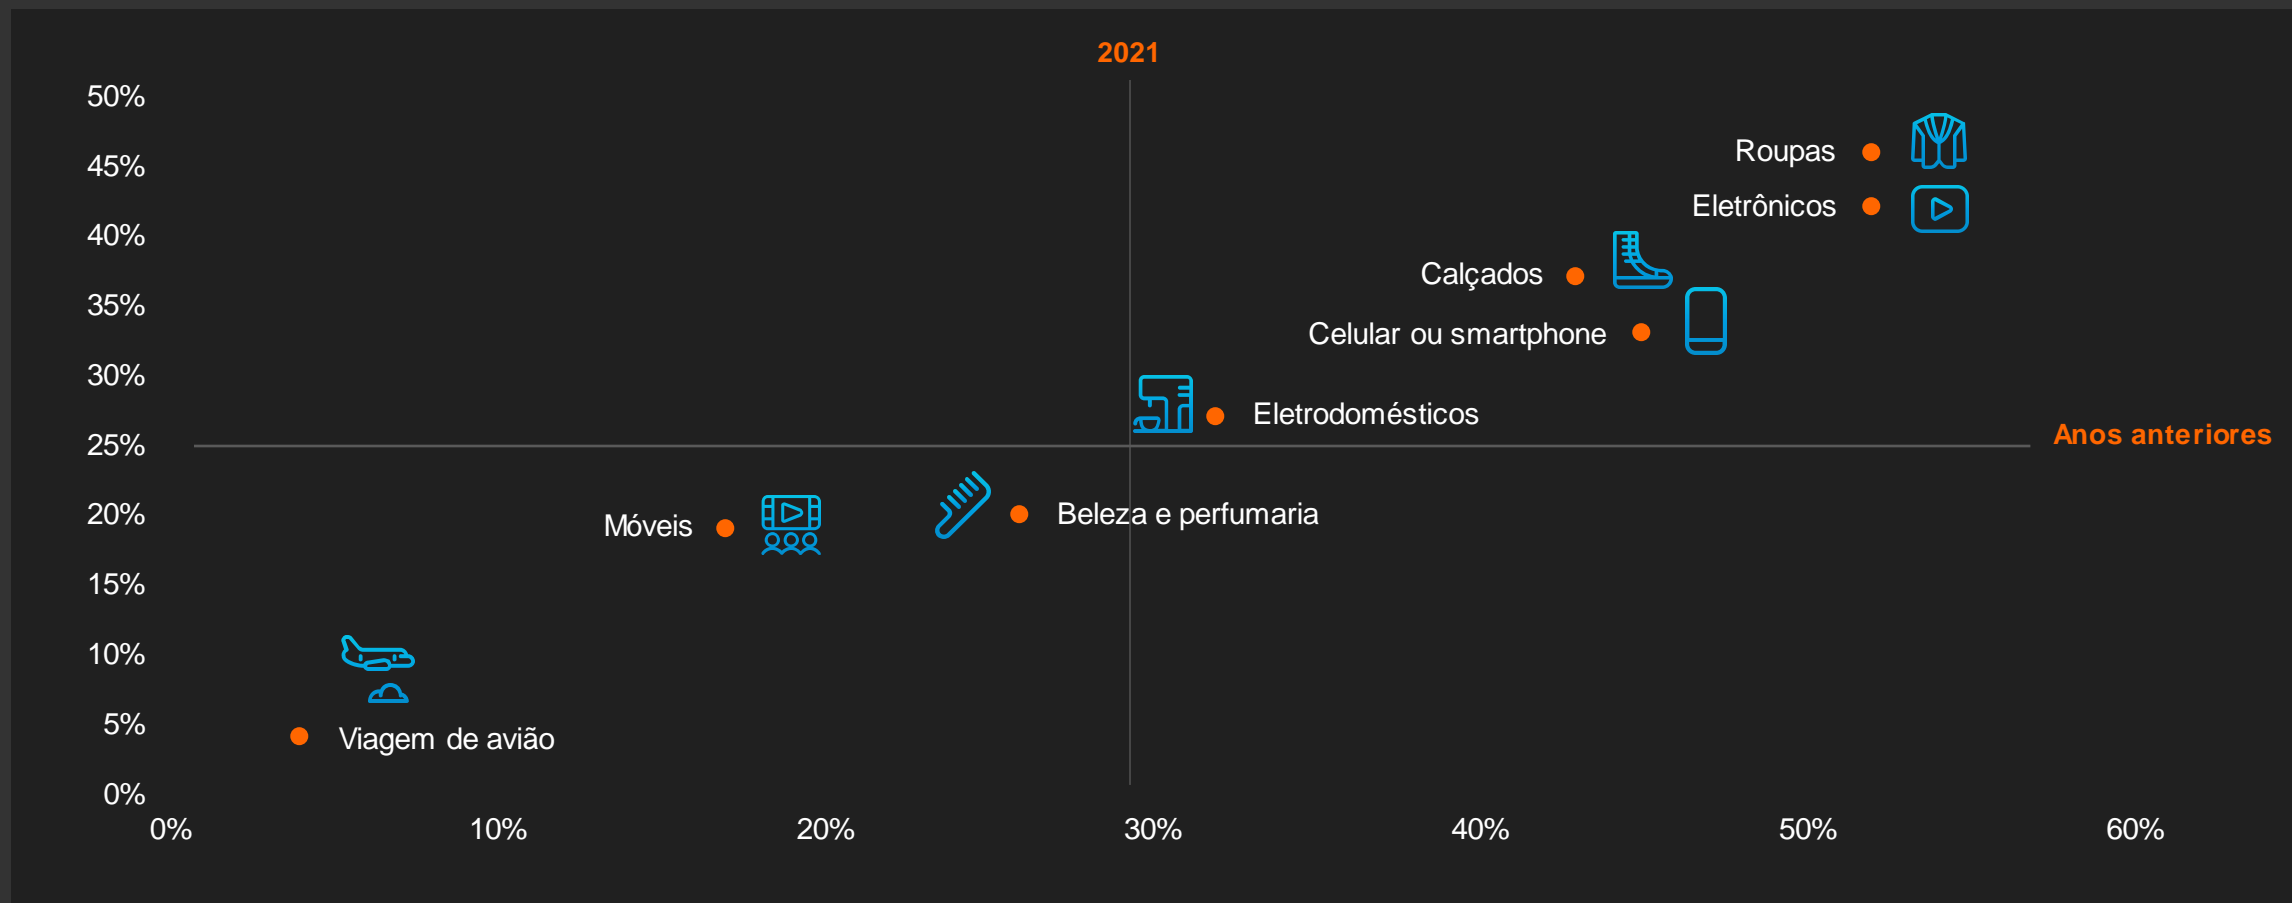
2021

50%
45%
40%
35%
30%
25%
20%
15%
10%
5%
0%

Roupas
Eletrônicos
Calçados
Celular ou smartphone
Eletrodomésticos
Anos anteriores
Móveis
Beleza e perfumaria
Viagem de avião

0%
10%
20%
30%
40%
50%
60%